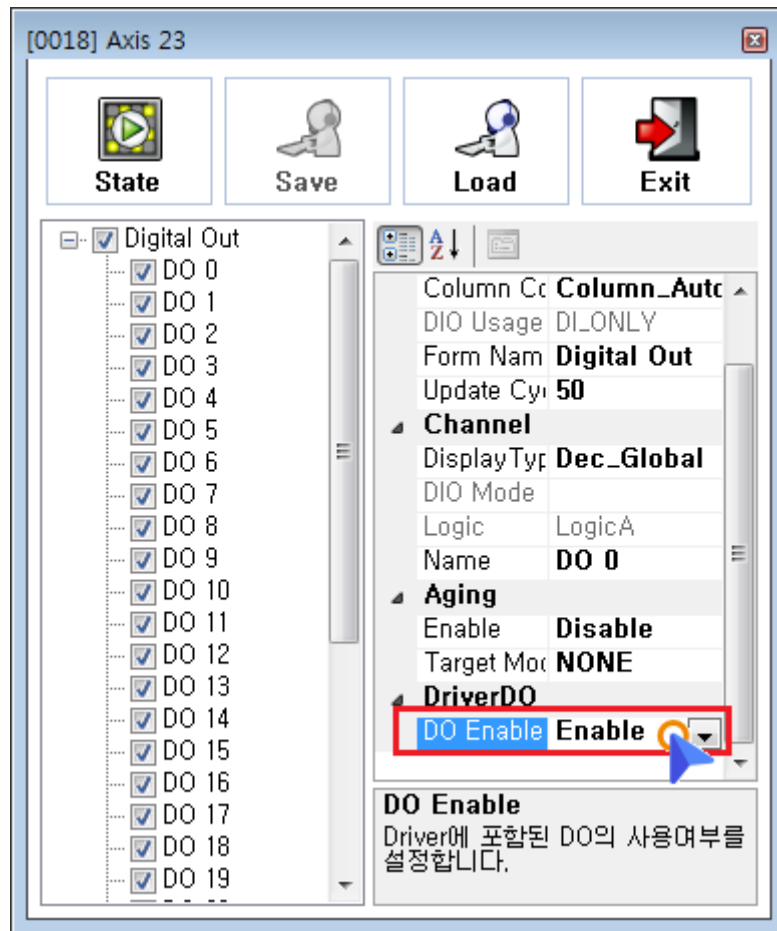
[0018] Axis 23

State

Save

Load

Exit

Digital Out
DO 0
DO 1
DO 2
DO 3
DO 4
DO 5
DO 6
DO 7
DO 8
DO 9
DO 10
DO 11
DO 12
DO 13
DO 14
DO 15
DO 16
DO 17
DO 18
DO 19

| | |
|---|---|
| Column Cc | Column_Autc |
| DIO Usage | DI_ONLY |
| Form Nam | Digital Out |
| Update Cy | 50 |
| Channel | |
| DisplayTyp | Dec_Global |
| DIO Mode | |
| Logic | LogicA |
| Name | DO 0 |
| Aging | |
| Enable | Disable |
| Target Moc | NONE |
| DriverDO | |
| DO Enable | Enable |

DO Enable
Driver에 포함된 DO의 사용여부를 설정합니다.